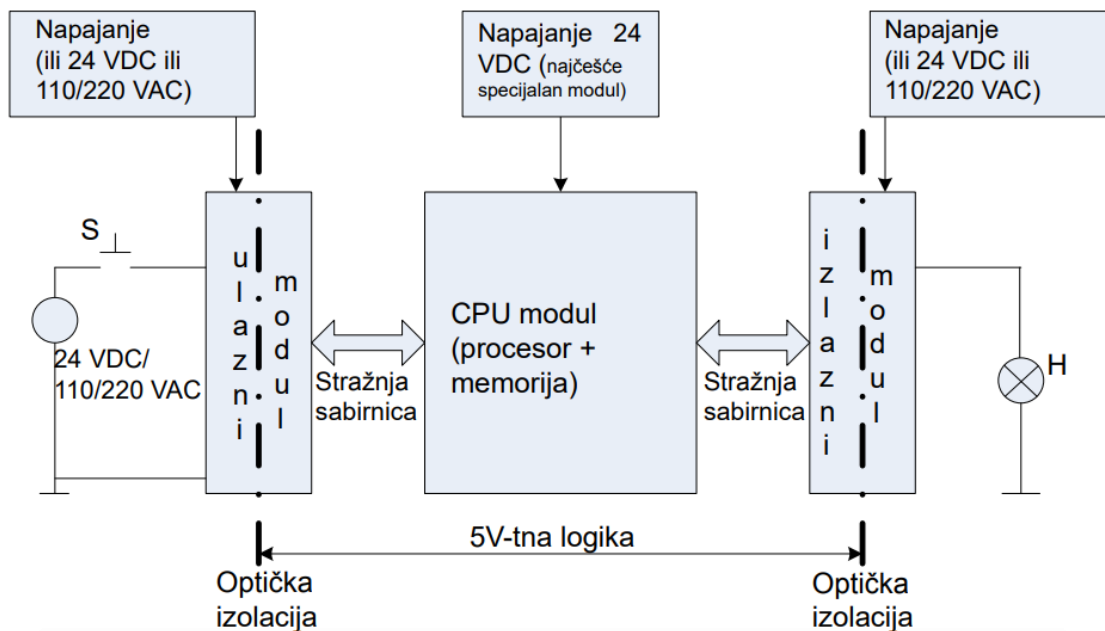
Napajanje (ili 24 VDC ili 110/220 VAC)

Napajanje 24 VDC (najčešće specijalan modul)

Napajanje (ili 24 VDC ili 110/220 VAC)

S

24 VDC/ 110/220 VAC

ulazni modul

Stražnja sabirnica

CPU modul (procesor + memorija)

Stražnja sabirnica

izlazni modul

H

5V-tna logika

Optička izolacija

Optička izolacija